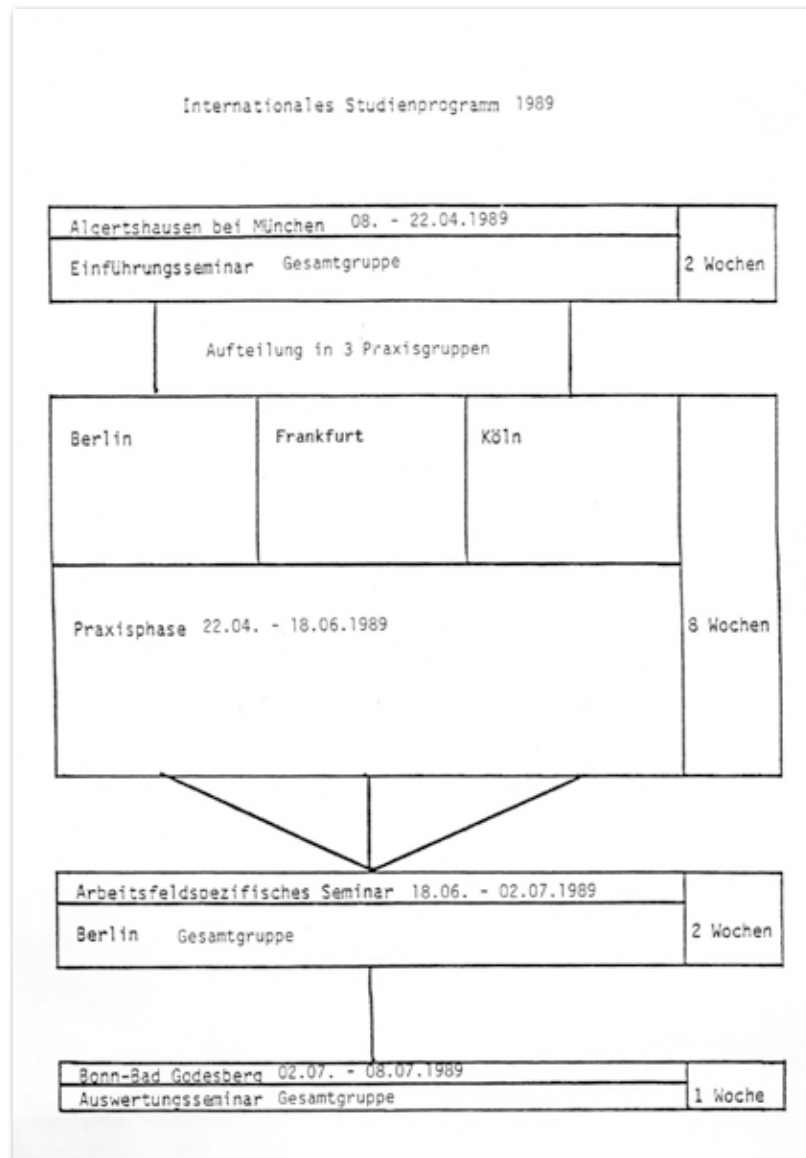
Internationales Studienprogramm 1989

Algertshausen bei München 08. - 22.04.1989
Einführungsseminar Gesamtgruppe
2 Wochen

Aufteilung in 3 Praxisgruppen

Berlin

Frankfurt

Köln

Praxisphase 22.04. - 18.06.1989

8 Wochen

Arbeitsfeldspezifisches Seminar 18.06. - 02.07.1989
Berlin Gesamtgruppe
2 Wochen

Bonn-Bad Godesberg 02.07. - 08.07.1989
Auswertungsseminar Gesamtgruppe
1 Woche